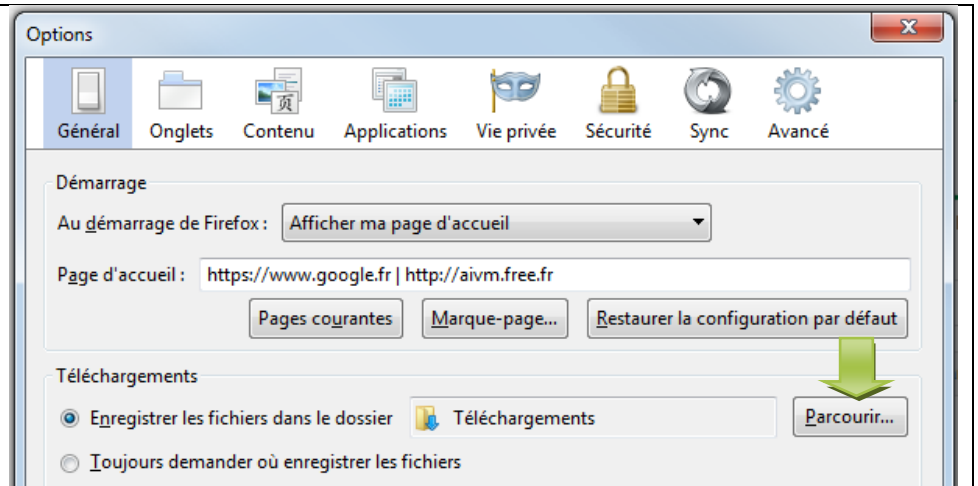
Options

Général Onglets Contenu Applications Vie privée Sécurité Sync Avancé

Démarrage

Au démarrage de Firefox : Afficher ma page d'accueil

Page d'accueil : https://www.google.fr | http://aivm.free.fr

Pages courantes Marque-page... Restaurer la configuration par défaut

Téléchargements

Enregistrer les fichiers dans le dossier Téléchargements Parcourir...

Toujours demander où enregistrer les fichiers